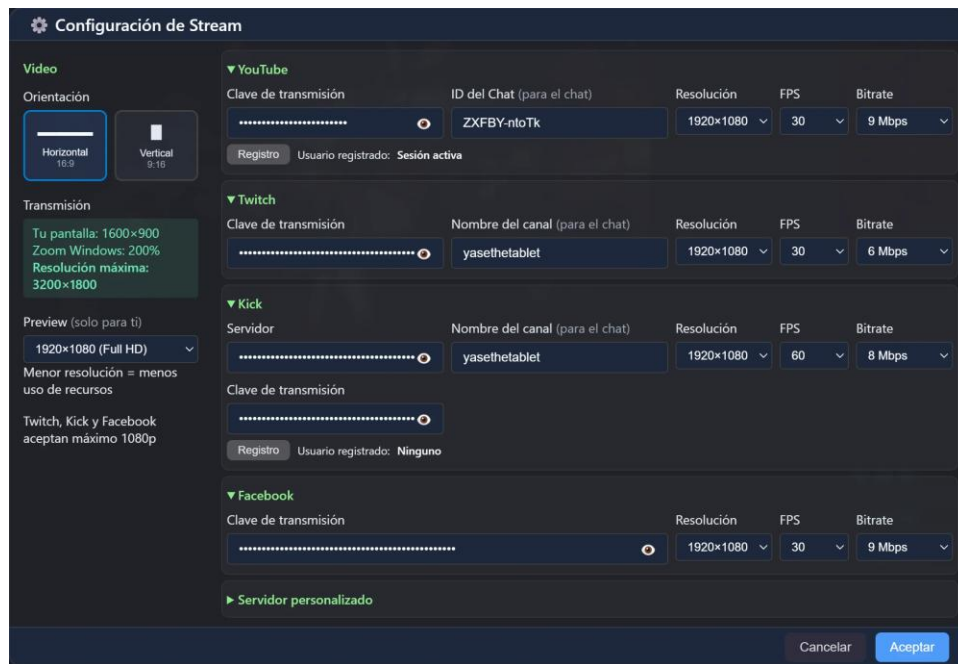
Configuración de Stream

Video
Orientación
Horizontal
16:9
Vertical
9:16

Transmisión
Tu pantalla: 1600×900
Zoom Windows: 200%
Resolución máxima: 3200×1800

Preview (solo para ti)
1920×1080 (Full HD)
Menor resolución = menos uso de recursos

Twitch, Kick y Facebook aceptan máximo 1080p

▼YouTube
Clave de transmisión
••••••••••••••••••••••••
ID del Chat (para el chat)
ZXFBY-ntoTk
Resolución
1920×1080
FPS
30
Bitrate
9 Mbps
Registro
Usuario registrado: Sesión activa

▼Twitch
Clave de transmisión
••••••••••••••••••••••••••••••••••••••••
Nombre del canal (para el chat)
yasethetablet
Resolución
1920×1080
FPS
30
Bitrate
6 Mbps

▼Kick
Servidor
••••••••••••••••••••••••••••••••••••••••
Nombre del canal (para el chat)
yasethetablet
Resolución
1920×1080
FPS
60
Bitrate
8 Mbps
Clave de transmisión
••••••••••••••••••••••••••••••••••••••••
Registro
Usuario registrado: Ninguno

▼Facebook
Clave de transmisión
••••••••••••••••••••••••••••••••••••••••••••••••••
Resolución
1920×1080
FPS
30
Bitrate
9 Mbps

▶ Servidor personalizado

Cancelar
Aceptar